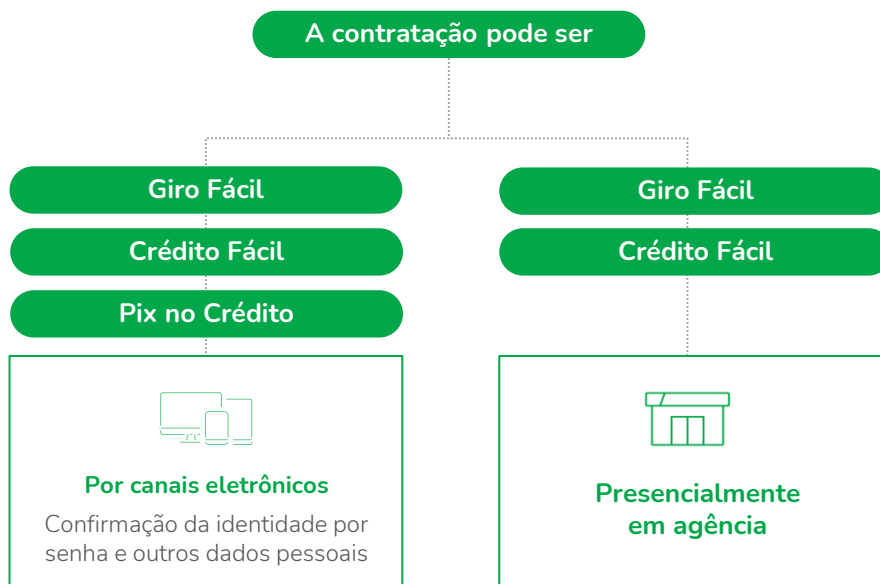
A contratação pode ser

Giro Fácil

Crédito Fácil

Pix no Crédito

Por canais eletrônicos

Confirmação da identidade por senha e outros dados pessoais

Giro Fácil

Crédito Fácil

Presencialmente em agência